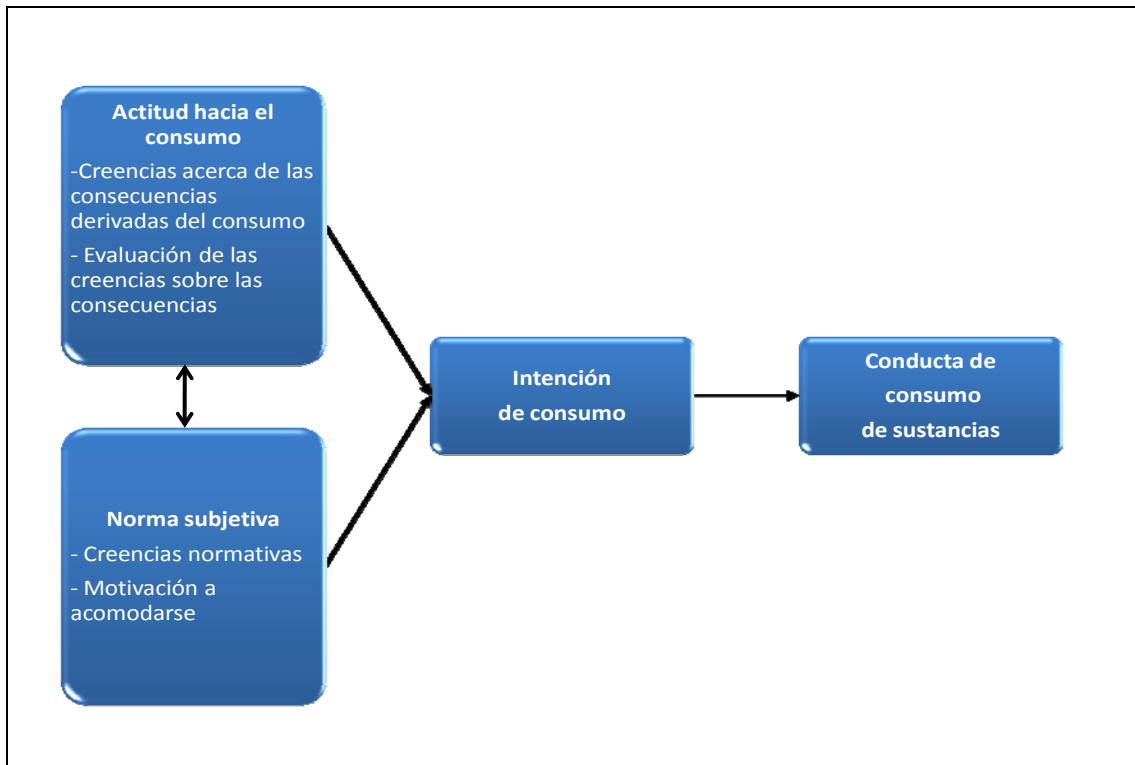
Actitud hacia el consumo

-Creencias acerca de las consecuencias derivadas del consumo

- Evaluación de las creencias sobre las consecuencias

Norma subjetiva

- Creencias normativas

- Motivación a acomodarse

Intención de consumo

Conducta de consumo de sustancias